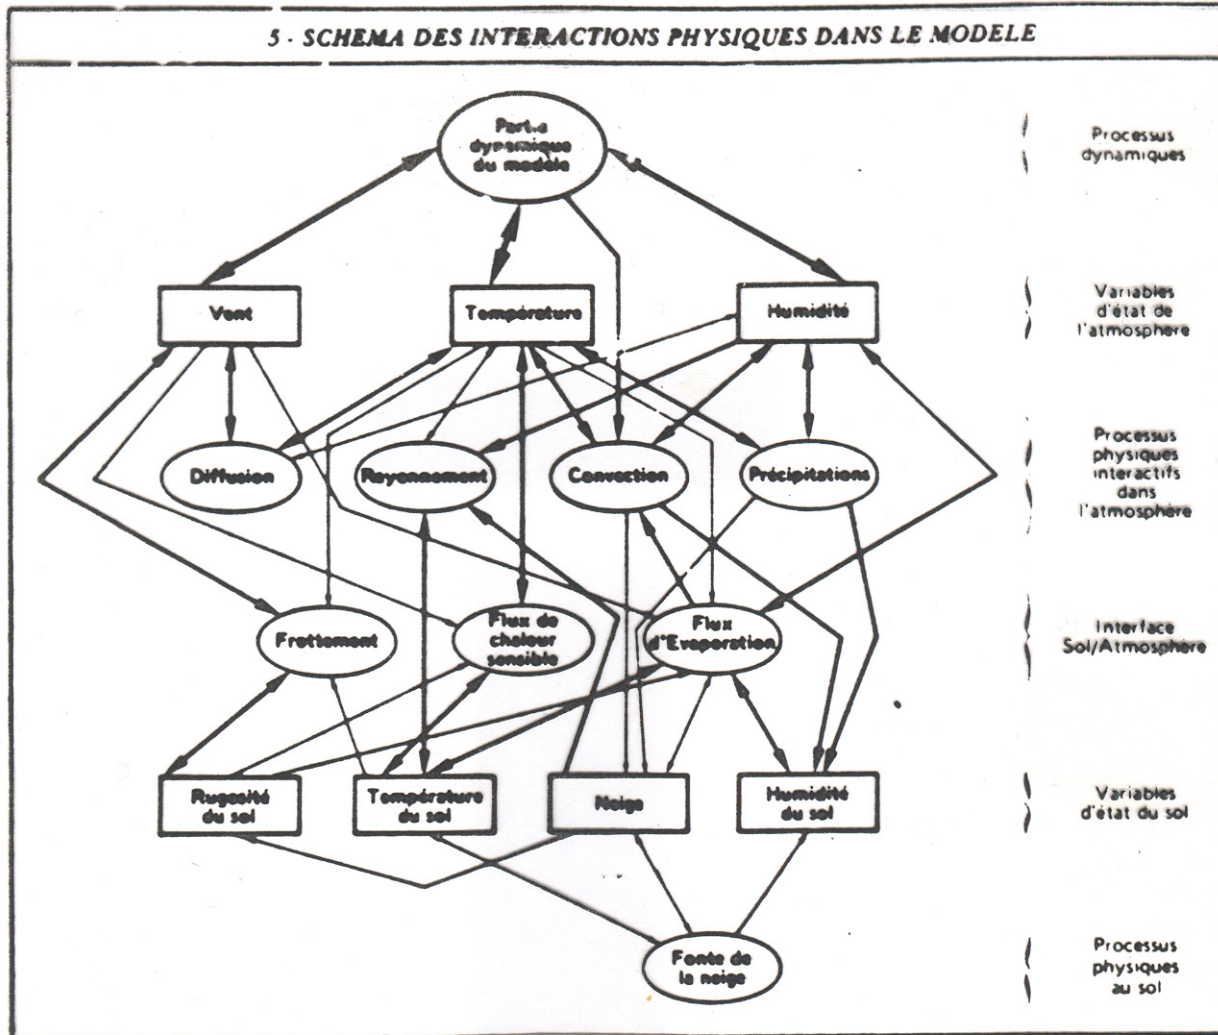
5 - SCHEMA DES INTERACTIONS PHYSIQUES DANS LE MODELE

Partie dynamique du modèle

Processus dynamiques

Vent

Température

Humidité

Variables d'état de l'atmosphère

Diffusion

Rayonnement

Convection

Précipitations

Processus physiques interactifs dans l'atmosphère

Frottement

Flux de chaleur sensible

Flux d'Evaporation

Interface Sol/Atmosphère

Rugosité du sol

Température du sol

Neige

Humidité du sol

Variables d'état du sol

Fonte de la neige

Processus physiques au sol